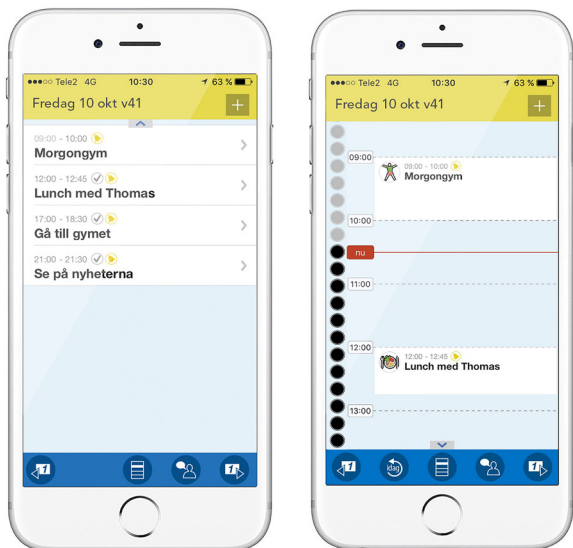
●●●○○ Tele2 4G 10:30 63 %

Fredag 10 okt v41

09:00 - 10:00
Morgongym

12:00 - 12:45
Lunch med Thomas

17:00 - 18:30
Gå till gymet

21:00 - 21:30
Se på nyheterna

1 1

●●●○○ Tele2 4G 10:30 63 %

Fredag 10 okt v41

09:00
09:00 - 10:00
Morgongym
10:00
nu
11:00
12:00
12:00 - 12:45
Lunch med Thomas
13:00

1 Idag 1